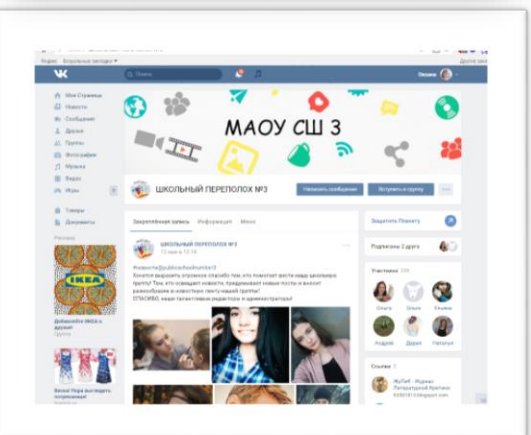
Популярные звёзды

Поиск

Оксана

Моя Страница
Новости
Сообщения
Друзья
Группы
Фотографии
Музыка
Видео
Игры

Товары
Документы

Реклама

Добавляйте IKEA в друзья!
Группа

Вечно Мой Вера выглядеть потрясающе!

МАОУ СШ 3

ШКОЛЬНЫЙ ПЕРЕПОЛОХ №3

Написать сообщение

Вступить в группу

Закреплённая запись
Информация
Меню

ШКОЛЬНЫЙ ПЕРЕПОЛОХ №3
12 мая в 12:18

#новости@publicschoolnumber3
Хочется выразить огромное спасибо тем, кто помогает вести нашу школьную группу! Тем, кто освещает новости, придумывает новые посты и вносит разнообразие в новостную ленту нашей группы!
СПАСИБО, наши талантливые редакторы и администраторы!

Защитить Планету

Подписаны 2 друга

Участники

Ольга
Юля
Ксения
Андрей
Дарья
Наталья

Ссылки

МуТеП - Журнал Литературный Критики